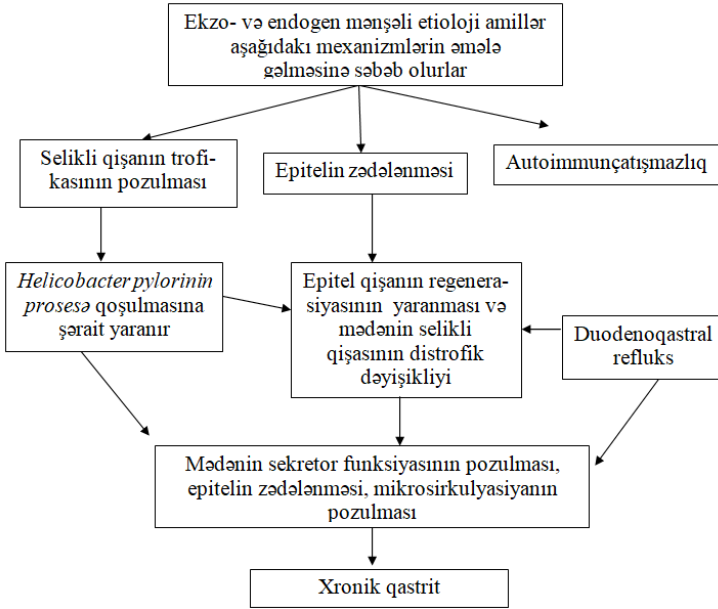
Ekzo- və endogen mənşəli etioloji amillər aşağıdakı mexanizmlərin əmələ gəlməsinə səbəb olurlar

Selikli qişanın trofikasının pozulması

Epitelin zədələnməsi

Autoimmunçatışmazlıq

Helicobacter pylorinin prosesə qoşulmasına şərait yaranır

Epitel qişanın regenerasiyasının yaranması və mədənin selikli qişasının distrofik dəyişikliyi

Duodenoqastral refluks

Mədənin sekretor funksiyasının pozulması, epitelin zədələnməsi, mikrosirkulyasiyanın pozulması

Xronik qastrit